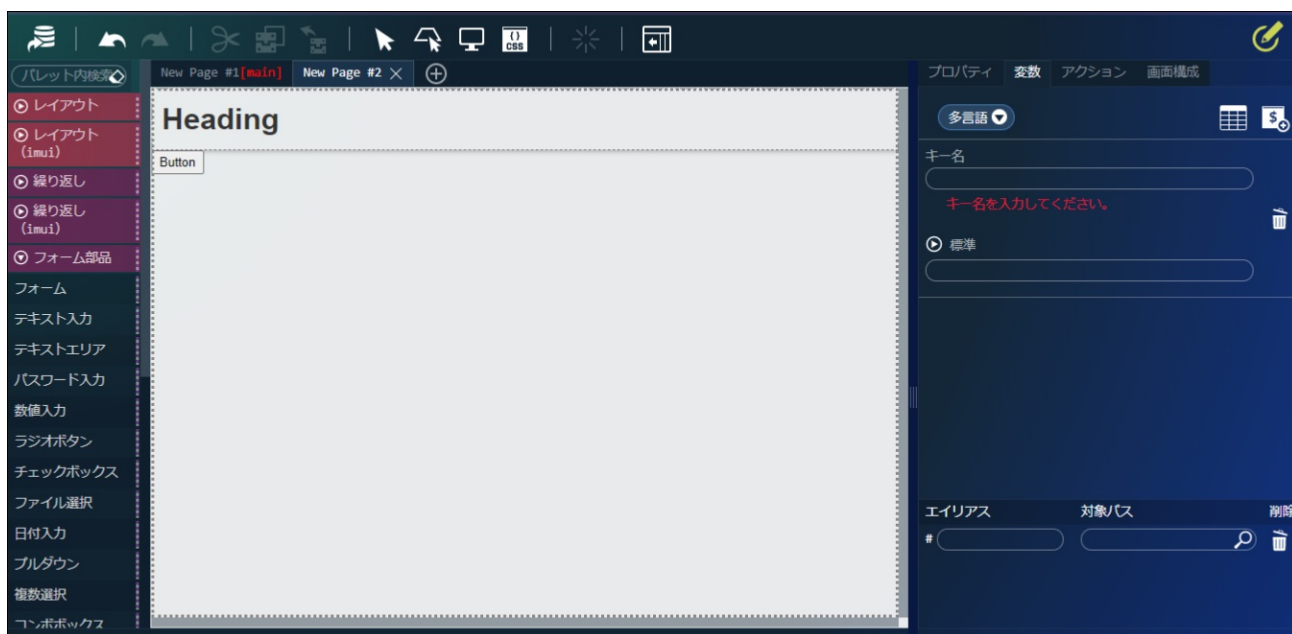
パレット内検索

レイアウト
レイアウト (imui)
繰り返し
繰り返し (imui)
フォーム部品
フォーム
テキスト入力
テキストエリア
パスワード入力
数値入力
ラジオボタン
チェックボックス
ファイル選択
日付入力
プルダウン
複数選択
コンボボックス

New Page #1[main]
New Page #2

Heading

Button

プロパティ
変数
アクション
画面構成

多言語

キー名

キー名を入力してください。

標準

エイリアス
対象パス
削除

#